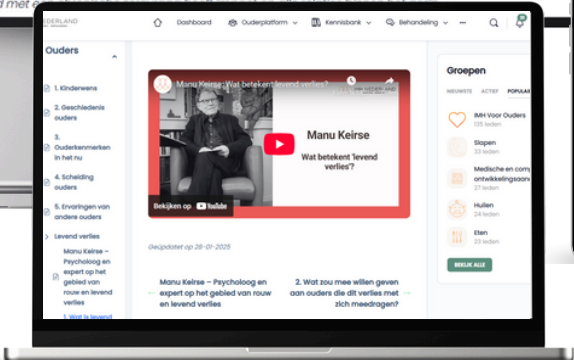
r met e

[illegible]EDERLAND

Dashboard Ouderplatform Kennisbank Behandeling

Ouders

1. Kinderwens

2. Geschiedenis ouders

3. Ouderkenmerken in het nu

4. Scheiding ouders

5. Ervaringen van andere ouders

Levend verlies

Manu Keirse – Psycholoog en expert op het gebied van rouw en levend verlies

1. Wat is levend

Manu Keirse: Wat betekent levend verlies?

Manu Keirse

Wat betekent 'levend verlies'?

Bekijken op YouTube

Geüpdatet op 26-01-2025

← Manu Keirse – Psycholoog en expert op het gebied van rouw en levend verlies

2. Wat zou u mee willen geven aan ouders die dit verlies met zich meedragen? →

Groepen

NIEUWSTE ACTIEF POPULAIR

IMH Voor Ouders
135 leden

Slapen
33 leden

Medische en com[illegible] ontwikkelingsaan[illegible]
27 leden

Huilen
24 leden

Eten
23 leden

BEKIJK ALLE